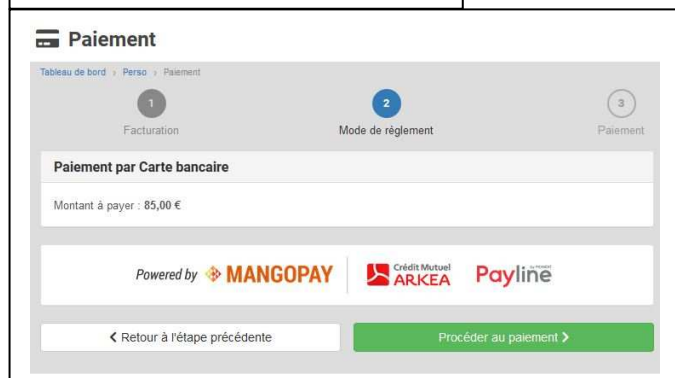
Paiement

Tableau de bord › Perso › Paiement

1 Facturation

2 Mode de réglement

3 Paiement

Paiement par Carte bancaire

Montant à payer : 85,00 €

Powered by MANGOPAY

Crédit Mutuel ARKEA

Payline

‹ Retour à l'étape précédente

Procéder au paiement ›